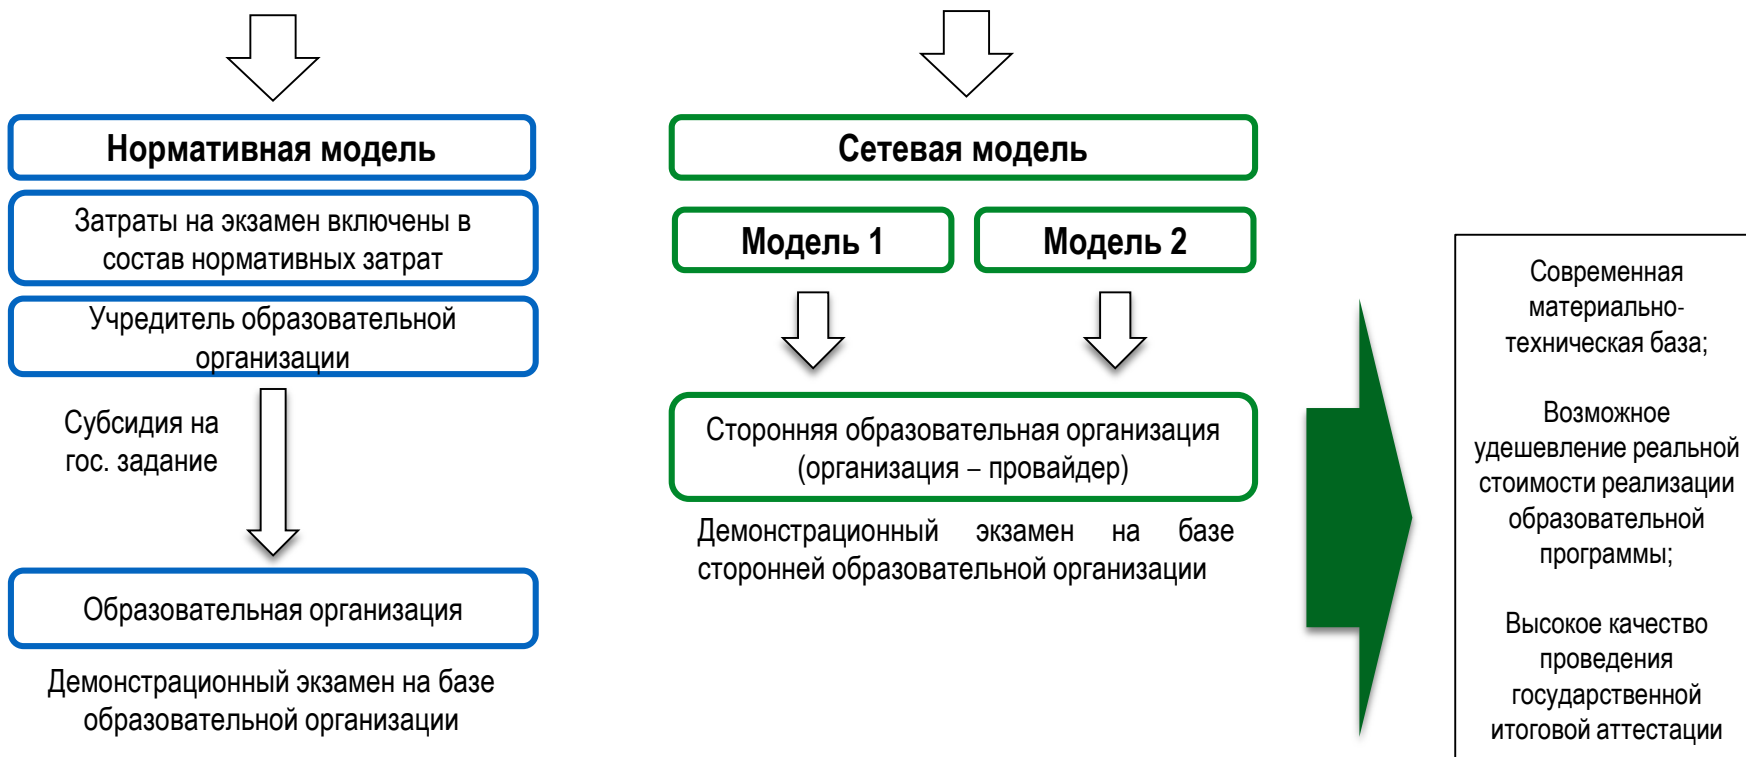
Нормативная модель

Затраты на экзамен включены в состав нормативных затрат

Учредитель образовательной организации

Субсидия на гос. задание

Образовательная организация

Демонстрационный экзамен на базе образовательной организации

Сетевая модель

Модель 1

Модель 2

Сторонняя образовательная организация (организация – провайдер)

Демонстрационный экзамен на базе сторонней образовательной организации

Современная материально-техническая база;

Возможное удешевление реальной стоимости реализации образовательной программы;

Высокое качество проведения государственной итоговой аттестации